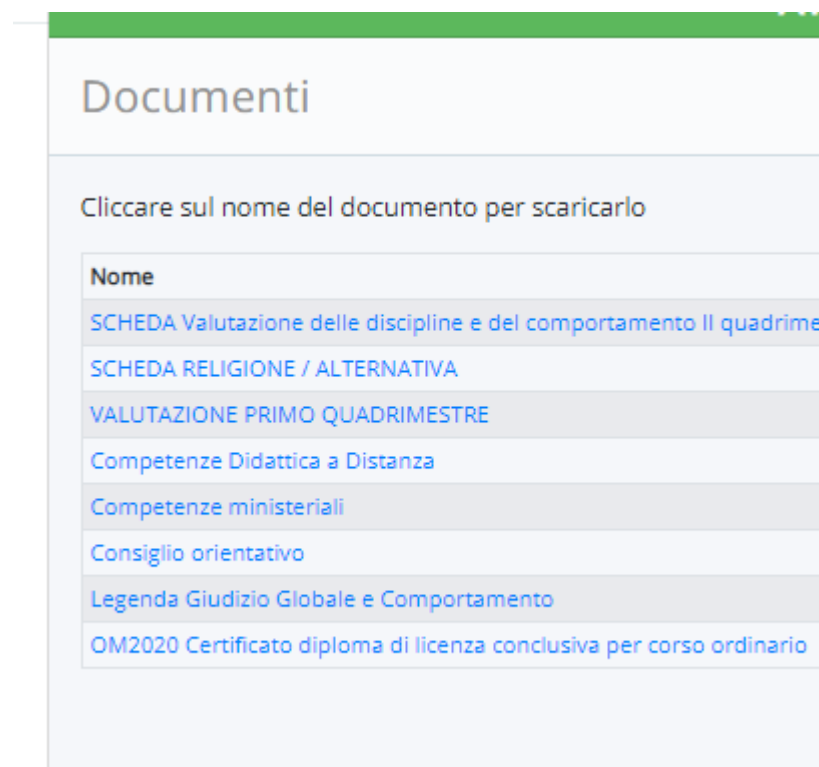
Documenti

Cliccare sul nome del documento per scaricarlo

| Nome |
|---|
| SCHEDA Valutazione delle discipline e del comportamento II quadrime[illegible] |
| SCHEDA RELIGIONE / ALTERNATIVA |
| VALUTAZIONE PRIMO QUADRIMESTRE |
| Competenze Didattica a Distanza |
| Competenze ministeriali |
| Consiglio orientativo |
| Legenda Giudizio Globale e Comportamento |
| OM2020 Certificato diploma di licenza conclusiva per corso ordinario |